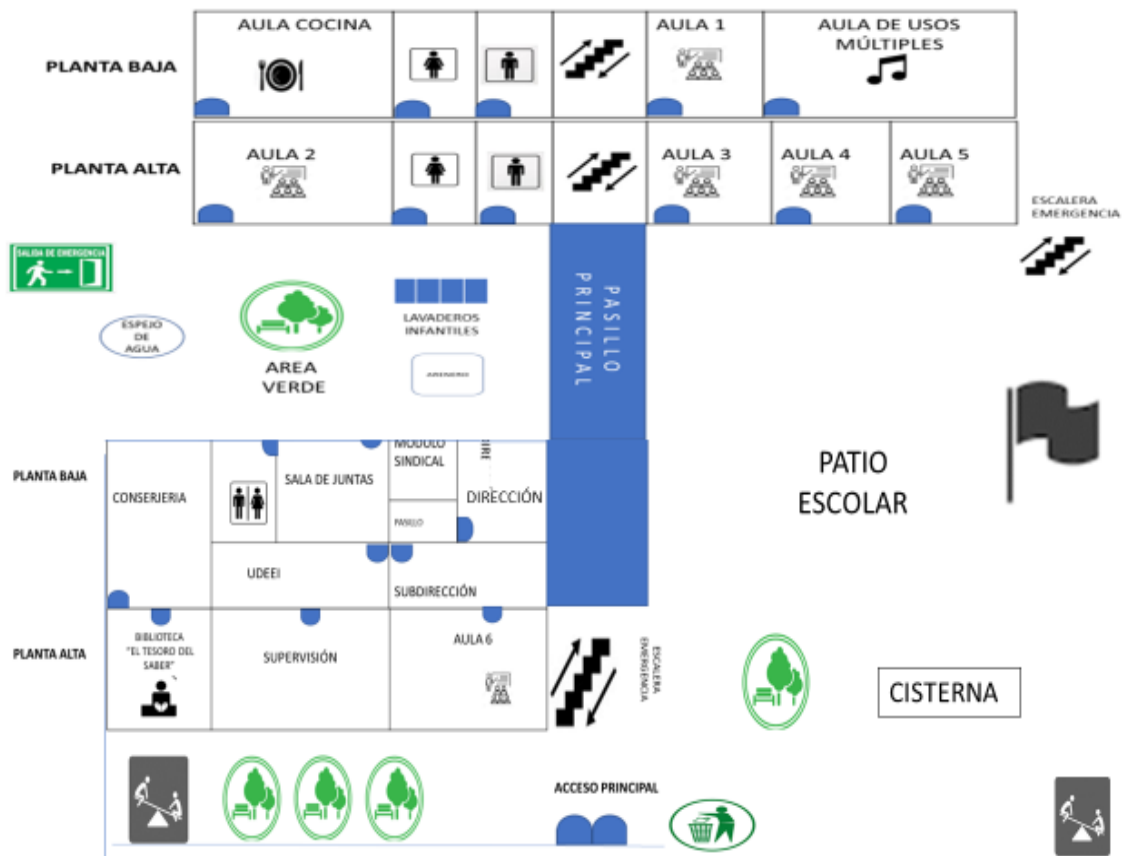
PLANTA BAJA

AULA COCINA

AULA 1

AULA DE USOS MÚLTIPLES

PLANTA ALTA

AULA 2

AULA 3

AULA 4

AULA 5

ESCALERA EMERGENCIA

SALIDA DE EMERGENCIA

ESPEJO DE AGUA

AREA VERDE

LAVADEROS INFANTILES

ARENERO

PASILLO PRINCIPAL

PLANTA BAJA

CONSERJERIA

SALA DE JUNTAS

MODULO SINDICAL

DIRECCIÓN

PASILLO

UDEEI

SUBDIRECCIÓN

PATIO ESCOLAR

PLANTA ALTA

BIBLIOTECA "EL TESORO DEL SABER"

SUPERVISIÓN

AULA 6

ESCALERA EMERGENCIA

CISTERNA

ACCESO PRINCIPAL